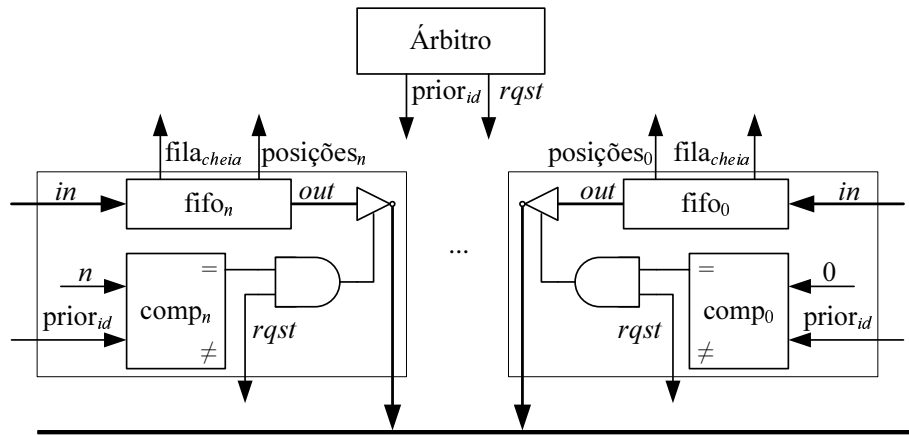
Árbitro

prior$_{id}$ $rqst$

fila$_{cheia}$ posições$_n$

$in$ fifo$_n$ $out$

$n$ = comp$_n$ ≠

prior$_{id}$

$rqst$

...

posições$_0$ fila$_{cheia}$

$out$ fifo$_0$ $in$

= comp$_0$ ≠ 0

$rqst$ prior$_{id}$